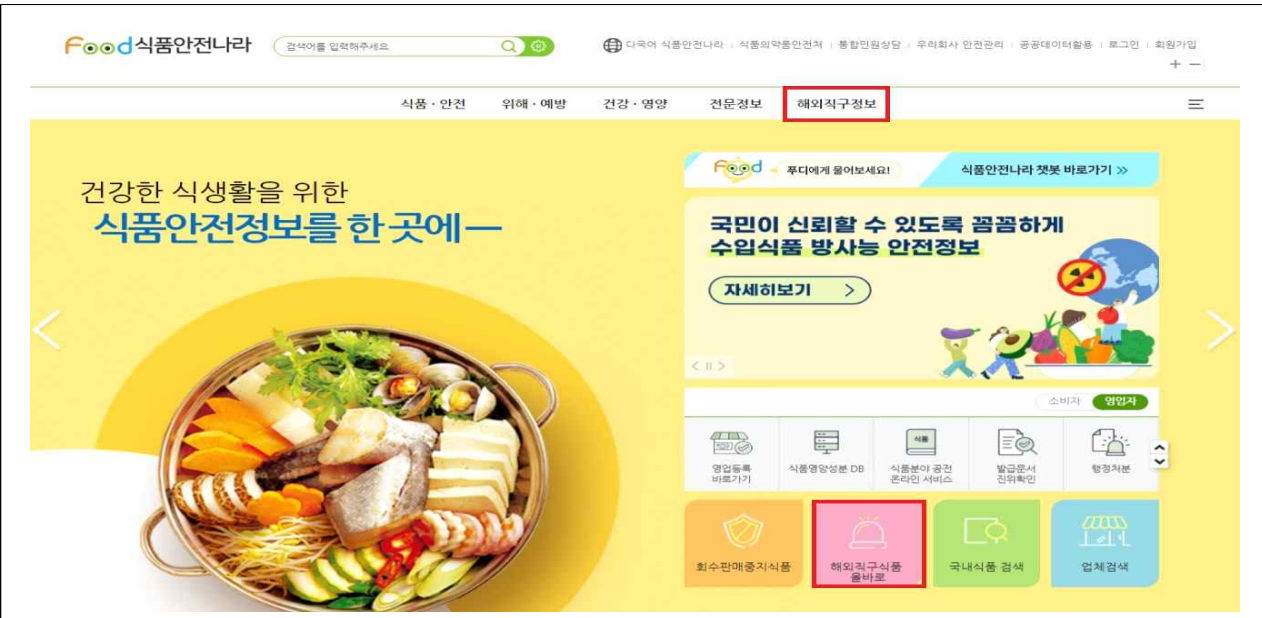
Food식품안전나라 검색어를 입력해주세요

다국어 식품안전나라 | 식품의약품안전처 | 통합민원상담 | 우리회사 안전관리 | 공공데이터활용 | 로그인 | 회원가입

+ −

식품 · 안전 위해 · 예방 건강 · 영양 전문정보 해외직구정보

건강한 식생활을 위한
식품안전정보를 한 곳에—

Food 푸디에게 물어보세요! 식품안전나라 챗봇 바로가기 »

국민이 신뢰할 수 있도록 꼼꼼하게
수입식품 방사능 안전정보

자세히보기 >

< II >

소비자 영업자

영업등록 바로가기
식품영양성분 DB
식품분야 공전 온라인 서비스
발급문서 진위확인
행정처분

회수판매중지식품
해외직구식품 올바로
국내식품 검색
업체검색